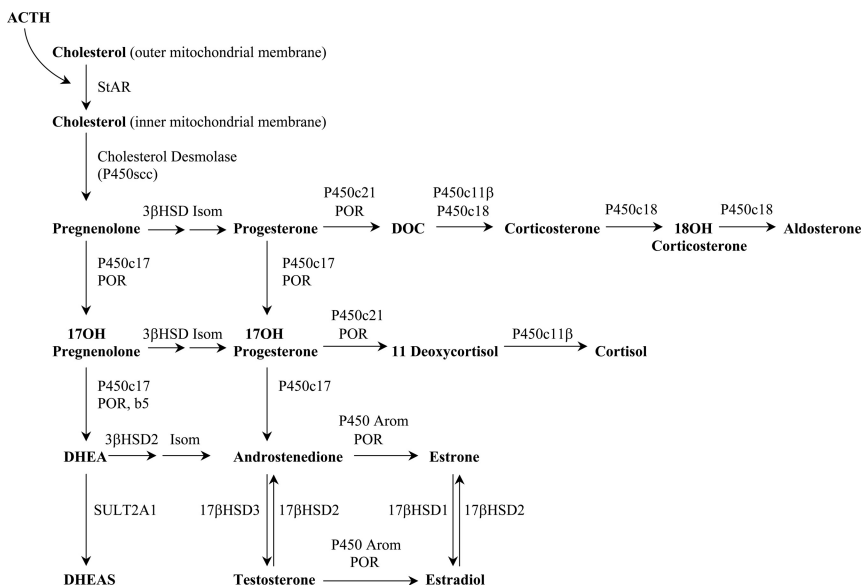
ACTH

Cholesterol (outer mitochondrial membrane)

StAR

Cholesterol (inner mitochondrial membrane)

Cholesterol Desmolase (P450scc)

Pregnenolone 3βHSD Isom Progesterone P450c21 POR DOC P450c11β P450c18 Corticosterone P450c18 18OH Corticosterone P450c18 Aldosterone

P450c17 POR

P450c17 POR

17OH Pregnenolone 3βHSD Isom 17OH Progesterone P450c21 POR 11 Deoxycortisol P450c11β Cortisol

P450c17 POR, b5

P450c17

DHEA 3βHSD2 Isom Androstenedione P450 Arom POR Estrone

SULT2A1

17βHSD3 17βHSD2

17βHSD1 17βHSD2

DHEAS Testosterone P450 Arom POR Estradiol